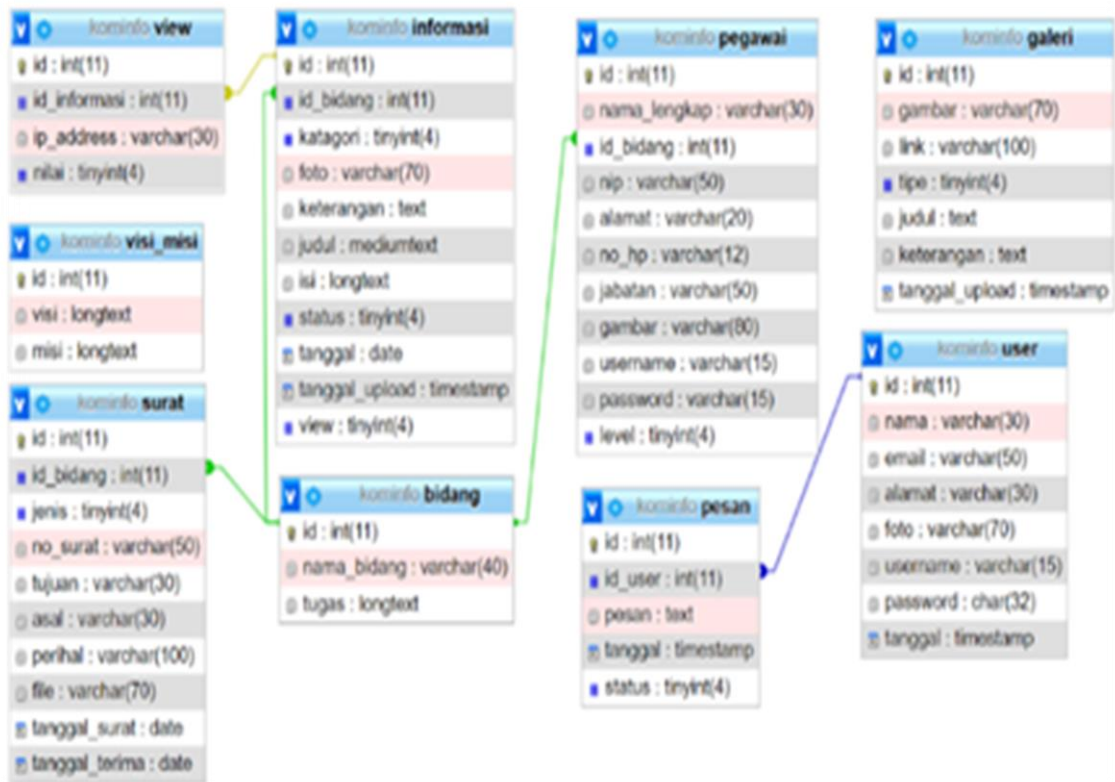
kominfo view
id : int(11)
id_informasi : int(11)
ip_address : varchar(30)
nilai : tinyint(4)

kominfo visi_misi
id : int(11)
visi : longtext
misi : longtext

kominfo surat
id : int(11)
id_bidang : int(11)
jenis : tinyint(4)
no_surat : varchar(50)
tujuan : varchar(30)
asal : varchar(30)
perihal : varchar(100)
file : varchar(70)
tanggal_surat : date
tanggal_terima : date

kominfo informasi
id : int(11)
id_bidang : int(11)
katagori : tinyint(4)
foto : varchar(70)
keterangan : text
judul : mediumtext
isi : longtext
status : tinyint(4)
tanggal : date
tanggal_upload : timestamp
view : tinyint(4)

kominfo bidang
id : int(11)
nama_bidang : varchar(40)
tugas : longtext

kominfo pegawai
id : int(11)
nama_lengkap : varchar(30)
id_bidang : int(11)
nip : varchar(50)
alamat : varchar(20)
no_hp : varchar(12)
jabatan : varchar(50)
gambar : varchar(80)
username : varchar(15)
password : varchar(15)
level : tinyint(4)

kominfo pesan
id : int(11)
id_user : int(11)
pesan : text
tanggal : timestamp
status : tinyint(4)

kominfo galeri
id : int(11)
gambar : varchar(70)
link : varchar(100)
tipe : tinyint(4)
judul : text
keterangan : text
tanggal_upload : timestamp

kominfo user
id : int(11)
nama : varchar(30)
email : varchar(50)
alamat : varchar(30)
foto : varchar(70)
username : varchar(15)
password : char(32)
tanggal : timestamp